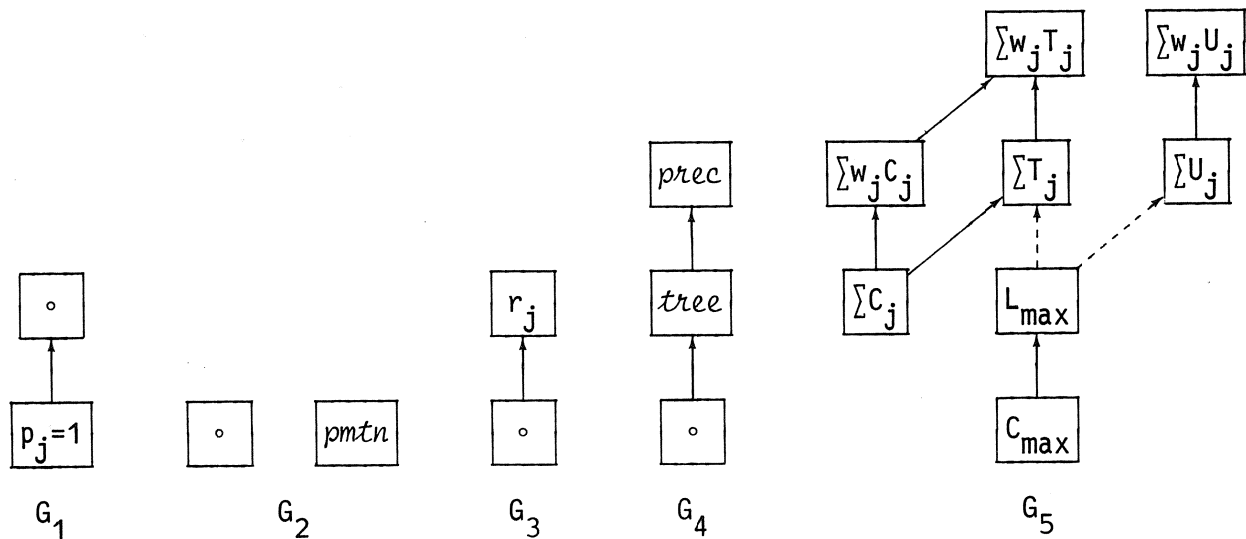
$\circ$

$p_j=1$

$G_1$

$\circ$

$pmtn$

$G_2$

$r_j$

$\circ$

$G_3$

$prec$

$tree$

$\circ$

$G_4$

$\sum w_j T_j$

$\sum w_j U_j$

$\sum w_j C_j$

$\sum T_j$

$\sum U_j$

$\sum C_j$

$L_{max}$

$C_{max}$

$G_5$